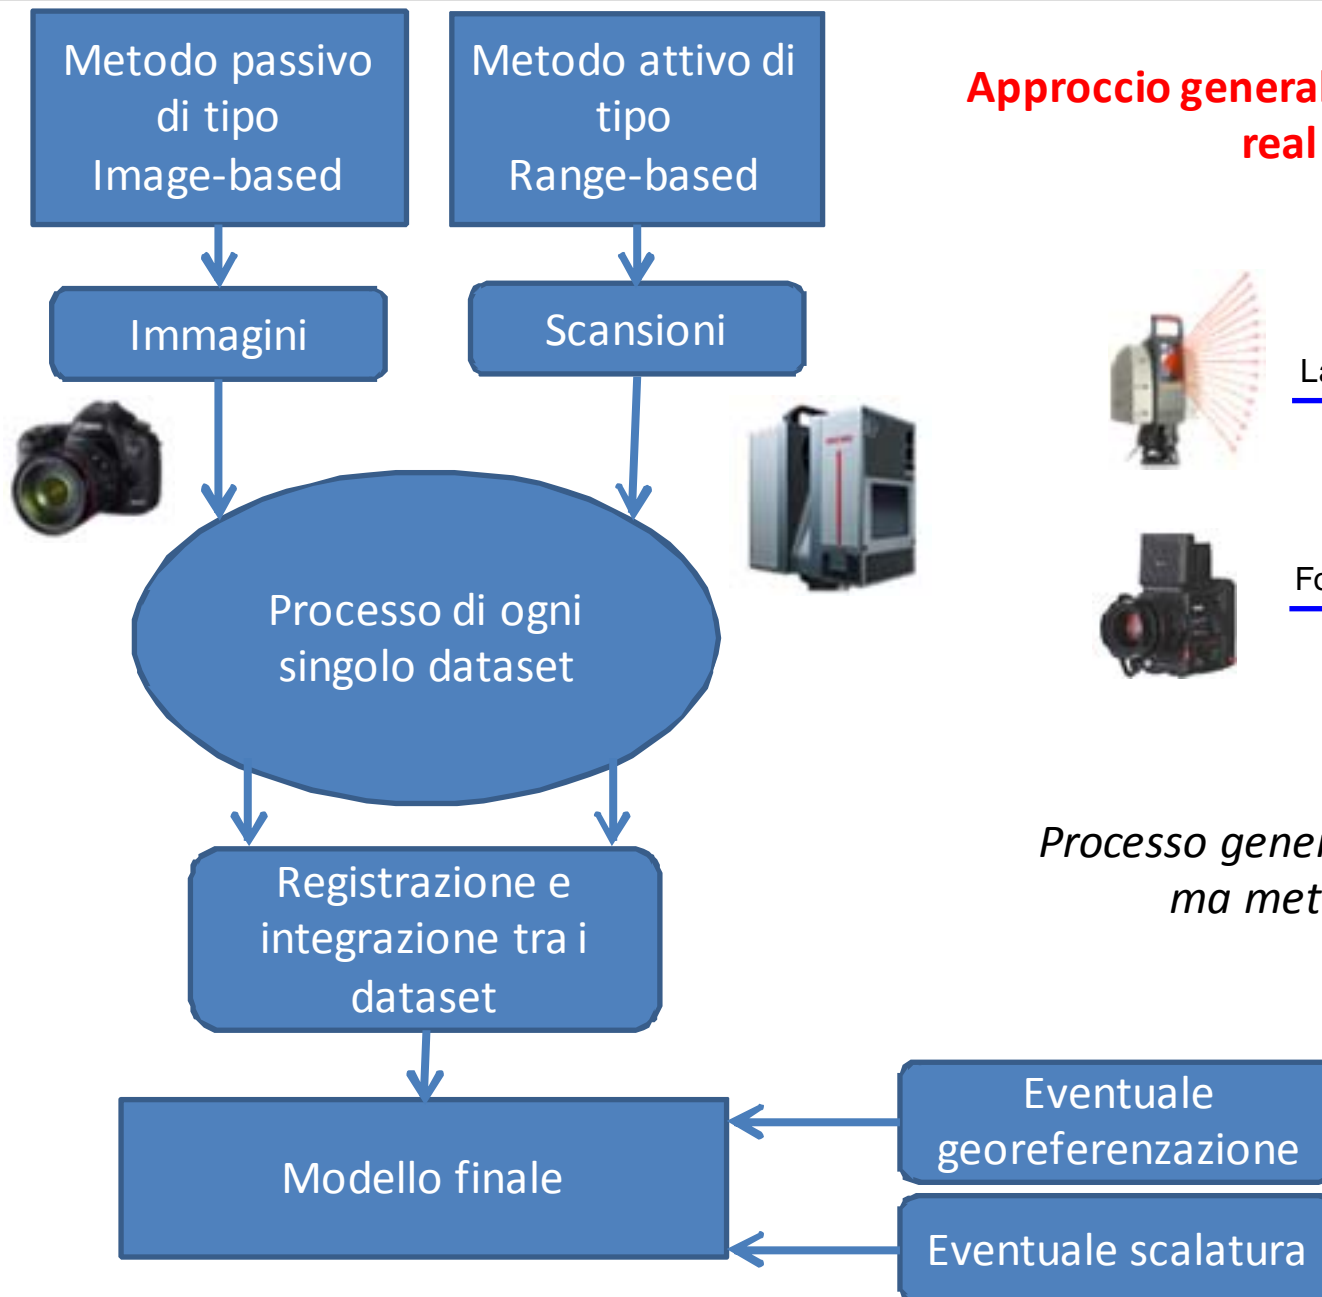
Metodo passivo di tipo Image-based

Metodo attivo di tipo Range-based

Approccio general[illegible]
real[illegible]

Immagini

Scansioni

La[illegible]

Fo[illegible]

Processo di ogni singolo dataset

Processo gene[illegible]
ma met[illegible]

Registrazione e integrazione tra i dataset

Modello finale

Eventuale georeferenzazione

Eventuale scalatura